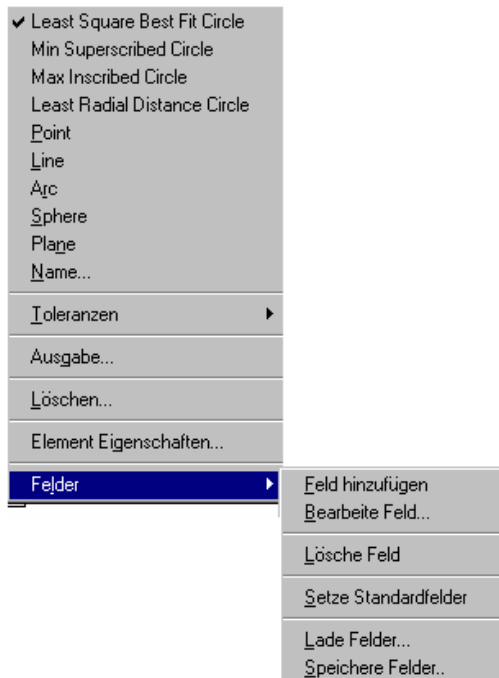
✔ Least Square Best Fit Circle
Min Superscribed Circle
Max Inscribed Circle
Least Radial Distance Circle
Point
Line
Arc
Sphere
Plane
Name...

Toleranzen

Ausgabe...

Löschen...

Element Eigenschaften...

Felder

Feld hinzufügen
Bearbeite Feld...

Lösche Feld

Setze Standardfelder

Lade Felder...
Speichere Felder..